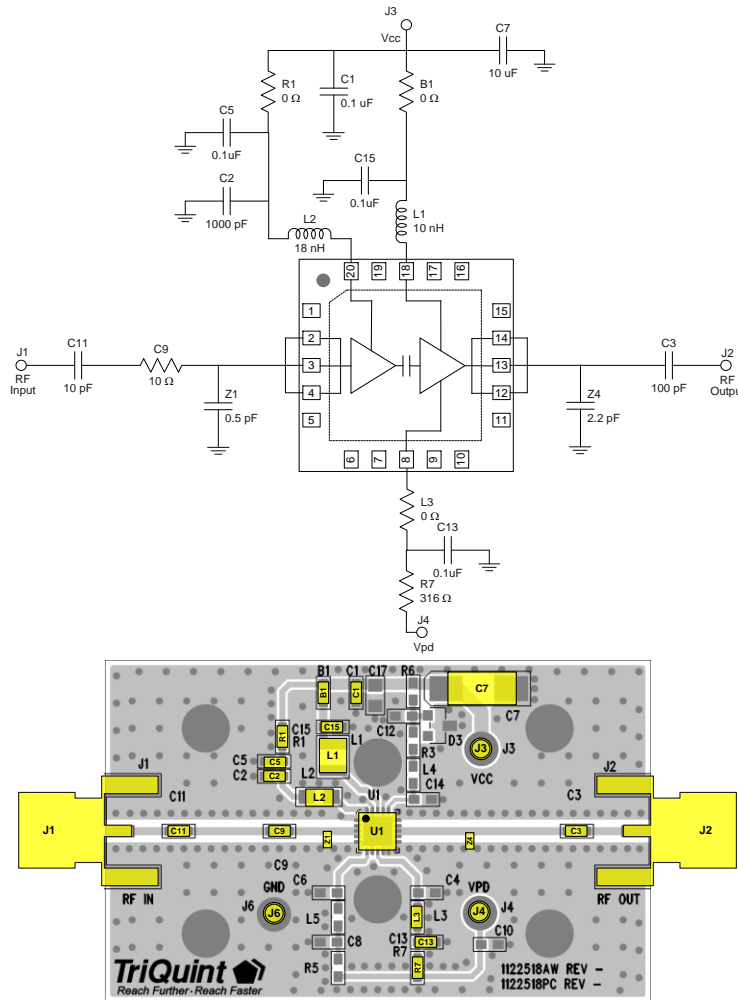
J3
Vcc
C7
10 uF
R1
0 Ω
C1
0.1 uF
B1
0 Ω
C5
0.1uF
C15
0.1uF
C2
1000 pF
L1
10 nH
L2
18 nH
20 19 18 17 16
1 15
2 14
3 13
4 12
5 11
6 7 8 9 10
J1
RF
Input
C11
10 pF
C9
10 Ω
Z1
0.5 pF
C3
100 pF
J2
RF
Output
Z4
2.2 pF
L3
0 Ω
C13
0.1uF
R7
316 Ω
J4
Vpd

B1 C1 C17 R6
C7
C7
C15
R1
R1
L1
C12
D3
J3
J3
C5
C5
C2
C2
L2
L1
R3
L4
VCC
C14
J1
C11
L2
U1
C3
J2
J1
C11
C9
Z1
U1
Z4
C3
J2
C9
C6
C4
GND
VPD
J6
J6
L5
L3
J4
J4
RF IN
RF OUT
C8
C13
C13
C10
R5
R7
R7
TriQuint
Reach Further · Reach Faster
1122518AW REV –
1122518PC REV –